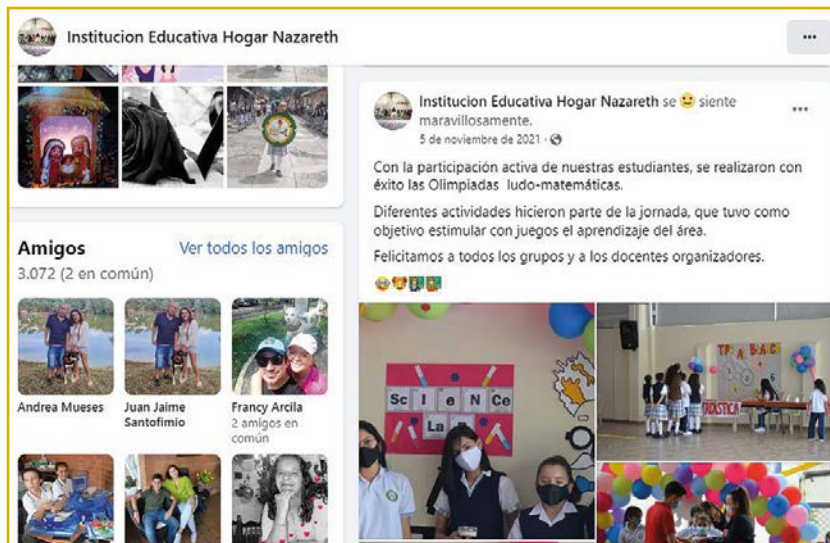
Institucion Educativa Hogar Nazareth

...

Institucion Educativa Hogar Nazareth se 🙂 siente maravillosamente.
5 de noviembre de 2021 ·

...

Con la participación activa de nuestras estudiantes, se realizaron con éxito las Olimpiadas ludo-matemáticas.

Diferentes actividades hicieron parte de la jornada, que tuvo como objetivo estimular con juegos el aprendizaje del área.

Felicitamos a todos los grupos y a los docentes organizadores.

Amigos
Ver todos los amigos
3.072 (2 en común)

Andrea Mueses
Juan Jaime Santofimio
Francy Arcila
2 amigos en común

Sc I e N Ce
La

ESTADÍSTICA